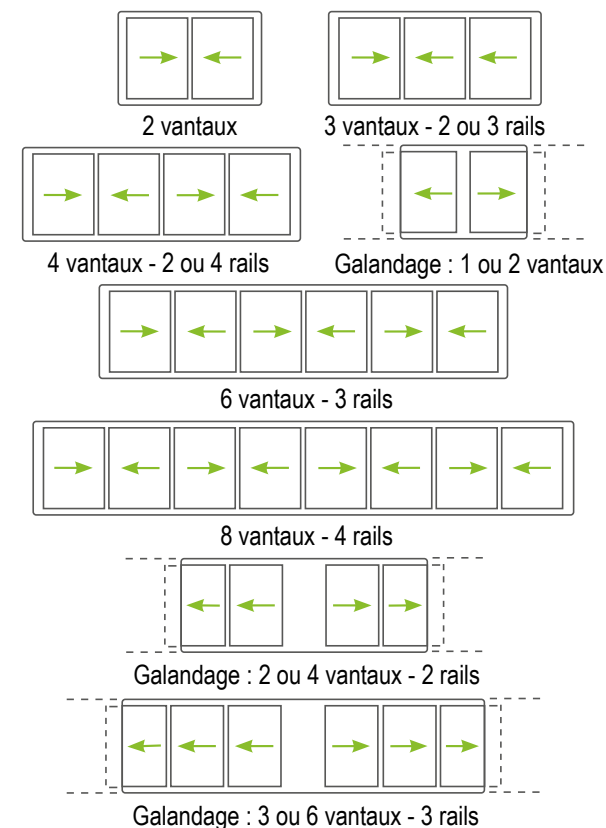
2 vantaux

3 vantaux - 2 ou 3 rails

4 vantaux - 2 ou 4 rails

Galandage : 1 ou 2 vantaux

6 vantaux - 3 rails

8 vantaux - 4 rails

Galandage : 2 ou 4 vantaux - 2 rails

Galandage : 3 ou 6 vantaux - 3 rails